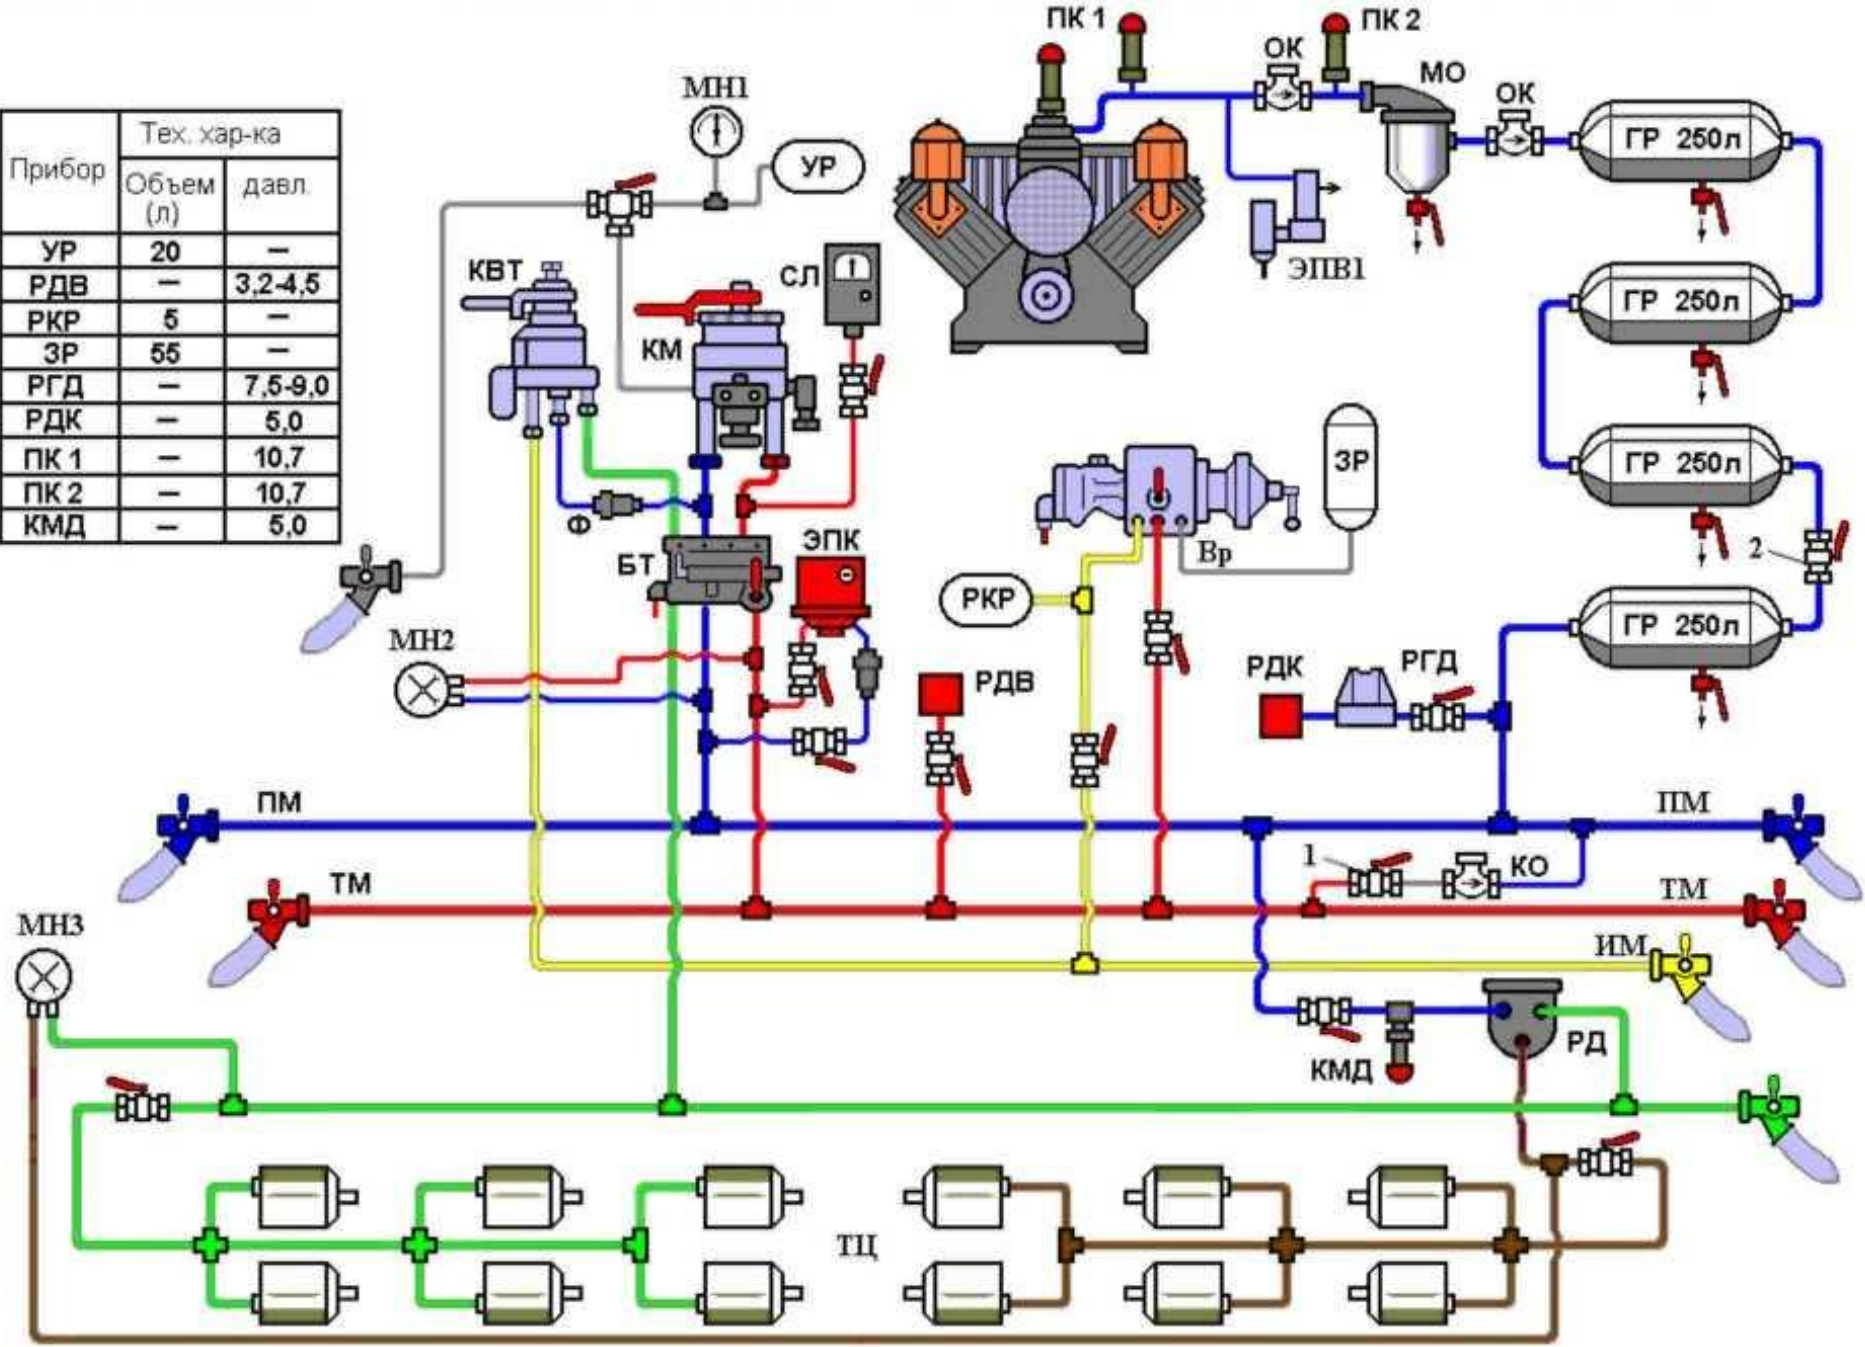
| Прибор | Тех. хар-ка | |
|---|---|---|
| | Объем (л) | давл. |
| УР | 20 | – |
| РДВ | – | 3,2-4,5 |
| РКР | 5 | – |
| ЗР | 55 | – |
| РГД | – | 7,5-9,0 |
| РДК | – | 5,0 |
| ПК 1 | – | 10,7 |
| ПК 2 | – | 10,7 |
| КМД | – | 5,0 |

МН1
УР
КВТ
СЛ
КМ
ПК 1
ПК 2
ОК
МО
ОК
ЭПВ1
ГР 250л
ГР 250л
ГР 250л
ГР 250л
2
ЗР
Вр
Ф
БТ
ЭПК
РКР
МН2
РДВ
РДК
РГД
ПМ
ПМ
1
КО
ТМ
ТМ
МН3
ИМ
КМД
РД
ТЦ